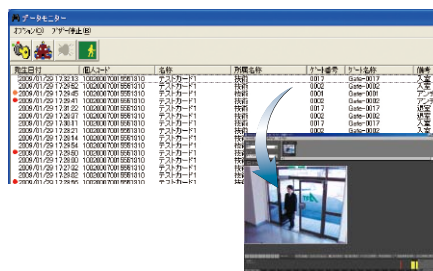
データモニター
オプション(O) ブザー停止(B)

| 発生日付 | 個人コード | 名称 | 所属名称 | ゲート番号 | ゲート名称 | 備考 |
|---|---|---|---|---|---|---|
| 2009/01/29 17:32:13 | 1002606700155813I0 | テストカード1 | 技術 | 0017 | Gate-0017 | 入室 |
| 2009/01/29 17:29:52 | 1002606700155813I0 | テストカード1 | 技術 | 0002 | Gate-0002 | 入室 |
| 2009/01/29 17:29:45 | 1002606700155813I0 | テストカード1 | 技術 | 0001 | Gate-0001 | アンチ |
| 2009/01/29 17:29:41 | 1002606700155813I0 | テストカード1 | 技術 | 0017 | Gate-0017 | アンチ |
| 2009/01/29 17:31:22 | 1002606700155813I0 | テストカード1 | 技術 | 0002 | Gate-0002 | 退室 |
| 2009/01/29 17:29:37 | 1002606700155813I0 | テストカード1 | 技術 | 0002 | Gate-0002 | 退室 |
| 2009/01/29 17:29:35 | 1002606700155813I0 | テストカード1 | 技術 | 0017 | Gate-0017 | 入室 |
| 2009/01/29 17:28:21 | 1002606700155813I0 | テストカード1 | 技術 | 0002 | Gate-0002 | 入室 |
| 2009/01/29 17:29:56 | 1002606700155813I0 | テストカード1 | 技術 | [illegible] | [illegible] | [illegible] |
| 2009/01/29 17:29:50 | 1002606700155813I0 | テストカード1 | 技術 | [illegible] | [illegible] | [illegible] |
| 2009/01/29 17:29:50 | 1002606700155813I0 | テストカード1 | 技術 | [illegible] | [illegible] | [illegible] |
| 2009/01/29 17:29:55 | 1002606700155813I0 | テストカード1 | 技術 | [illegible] | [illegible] | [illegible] |